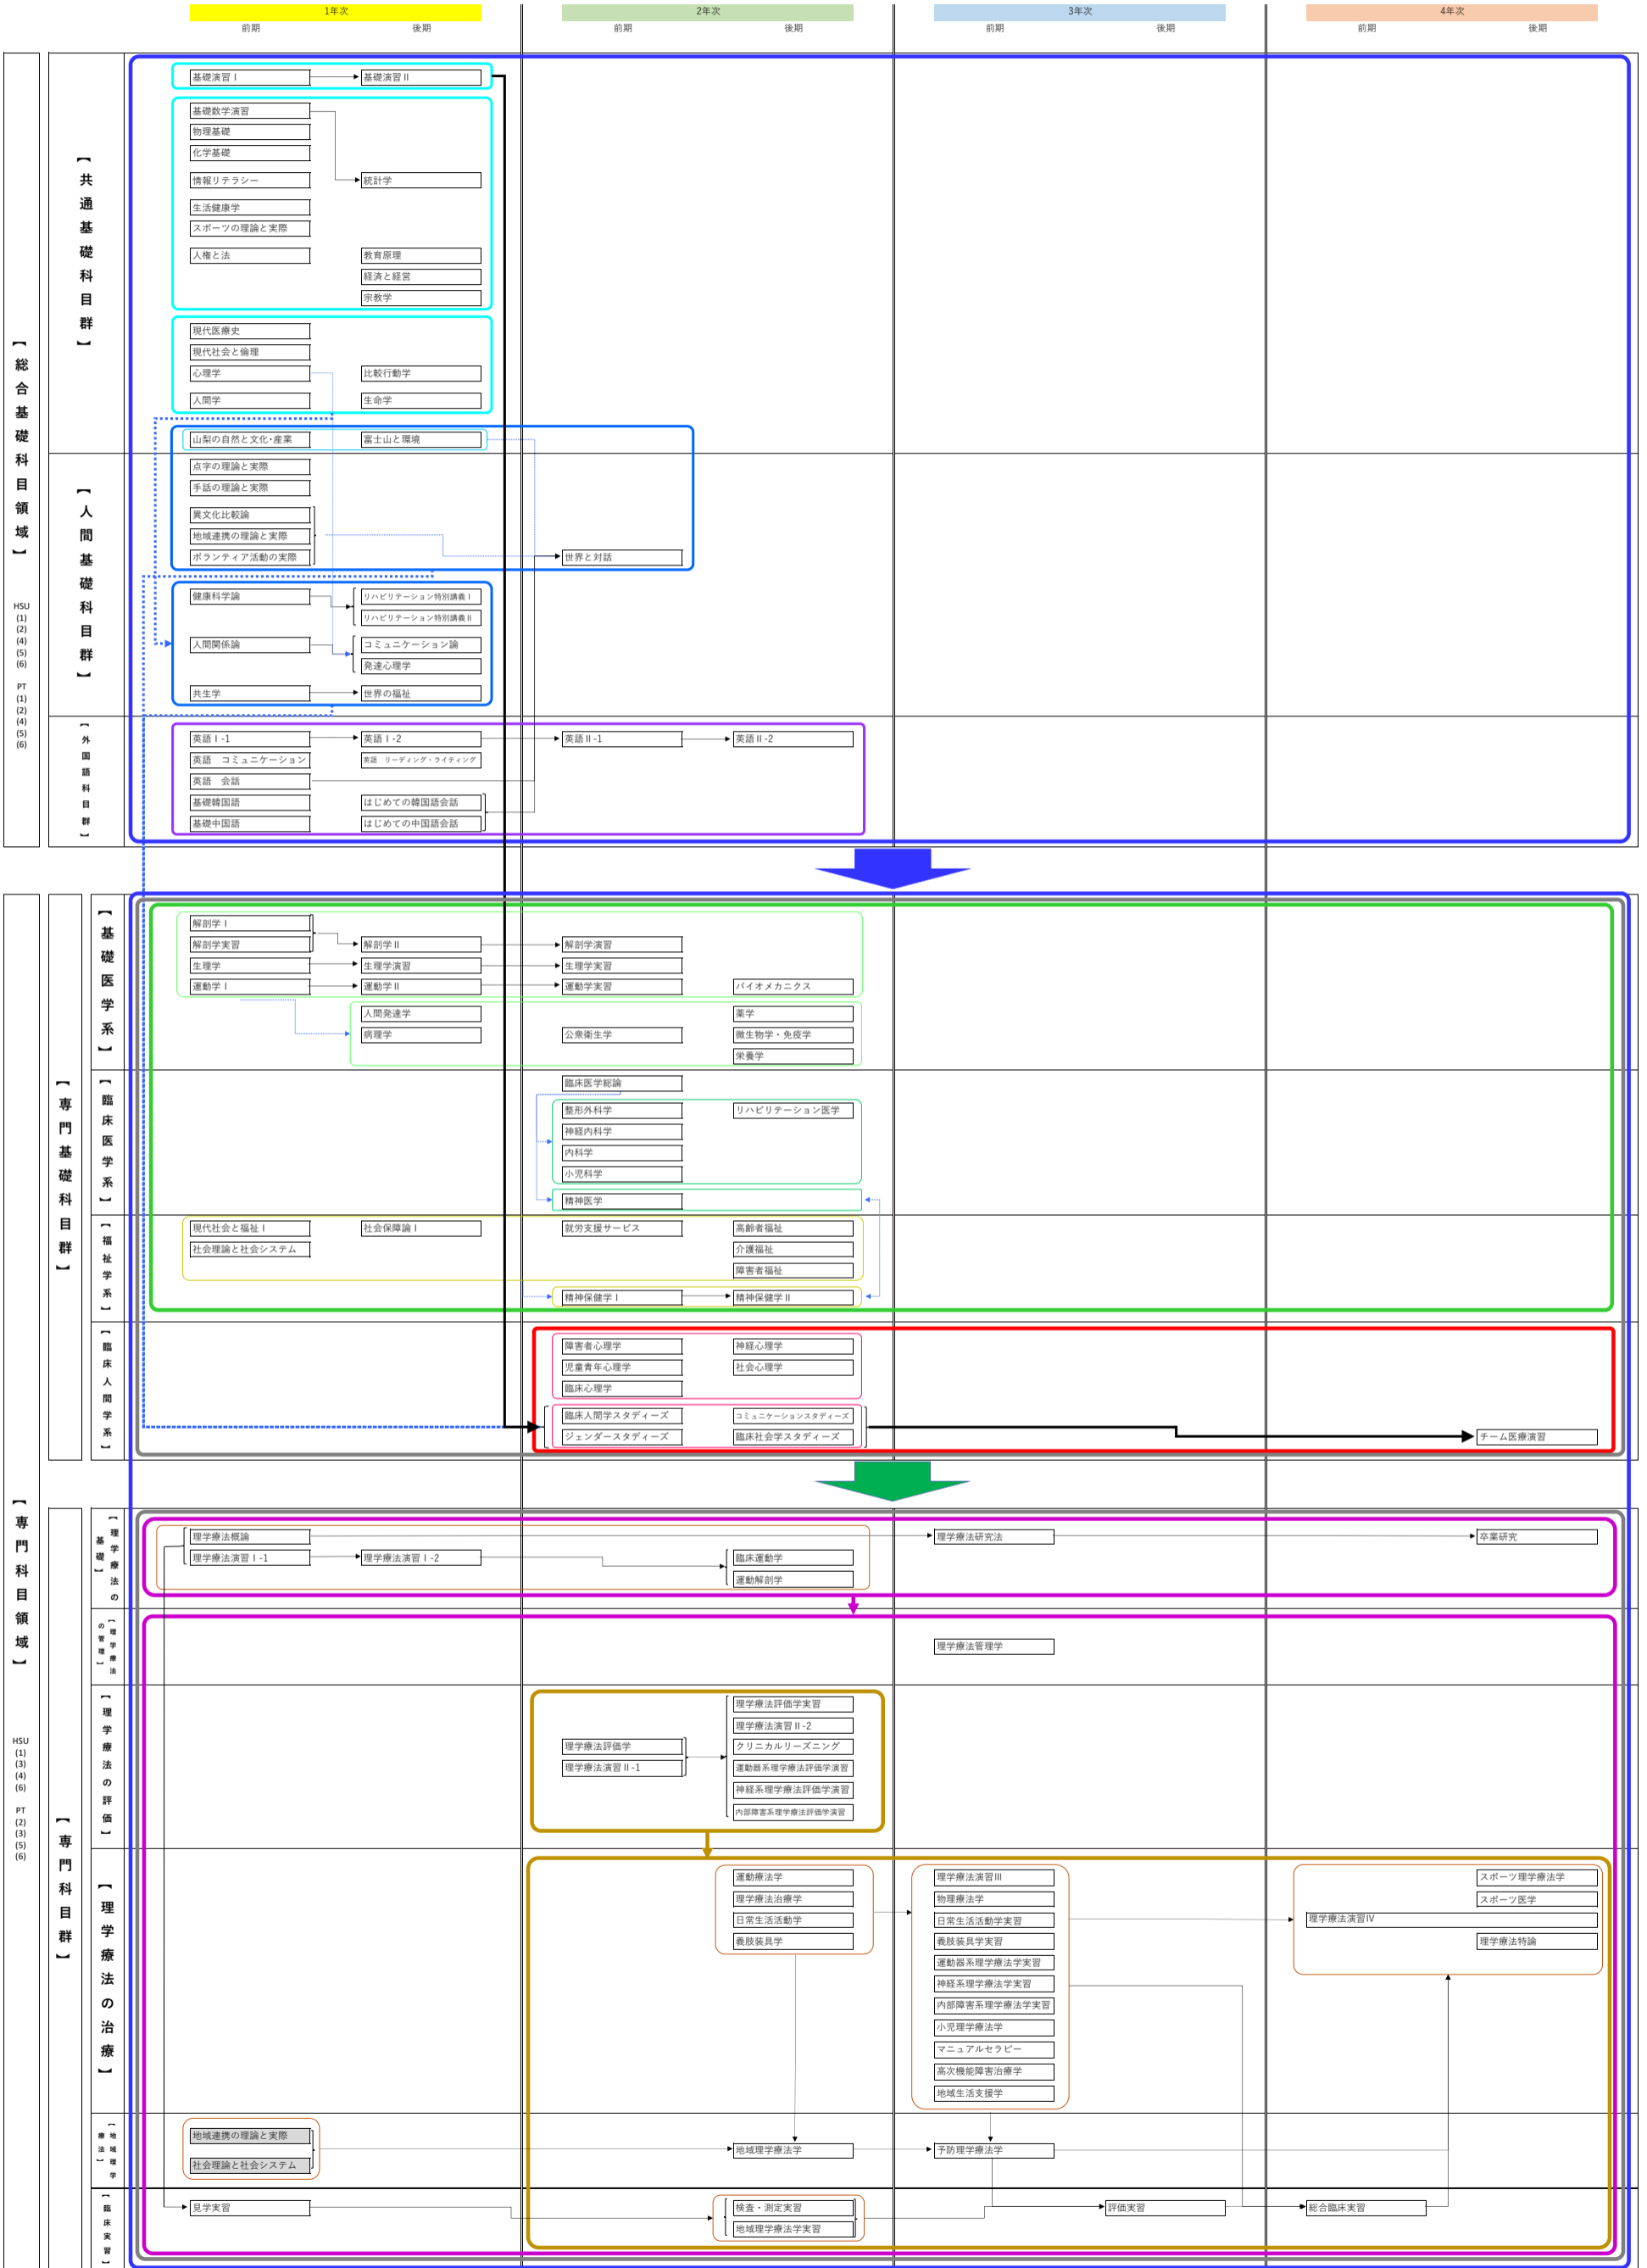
1年次
前期 後期
2年次
前期 後期
3年次
前期 後期
4年次
前期 後期

【総合基礎科目領域】
HSU (1) (2) (4) (5) (6)
PT (1) (2) (4) (5) (6)

【共通基礎科目群】
基礎演習 I
基礎演習 II
基礎数学演習
物理基礎
化学基礎
情報リテラシー
統計学
生活健康学
スポーツの理論と実際
人権と法
教育原理
経済と経営
宗教学
現代医療史
現代社会と倫理
心理学
比較行動学
人間学
生命学

【人間基礎科目群】
山梨の自然と文化・産業
富士山と環境
点字の理論と実際
手話の理論と実際
異文化比較論
地域連携の理論と実際
ボランティア活動の実際
世界と対話
健康科学論
リハビリテーション特別講義 I
リハビリテーション特別講義 II
人間関係論
コミュニケーション論
発達心理学
共生学
世界の福祉

【外国語科目群】
英語 I -1
英語 I -2
英語 II -1
英語 II -2
英語 コミュニケーション
英語 リーディング・ライティング
英語 会話
基礎韓国語
はじめての韓国語会話
基礎中国語
はじめての中国語会話

【専門科目領域】
HSU (1) (3) (4) (6)
PT (2) (3) (5) (6)

【専門基礎科目群】
【基礎医学系】
解剖学 I
解剖学実習
解剖学 II
解剖学演習
生理学
生理学演習
生理学実習
運動学 I
運動学 II
運動学実習
バイオメカニクス
人間発達学
薬学
病理学
公衆衛生学
微生物学・免疫学
栄養学

【臨床医学系】
臨床医学総論
整形外科学
リハビリテーション医学
神経内科学
内科学
小児科学
精神医学

【福祉学系】
現代社会と福祉 I
社会保障論 I
就労支援サービス
高齢者福祉
社会理論と社会システム
介護福祉
障害者福祉
精神保健学 I
精神保健学 II

【臨床人間学系】
障害者心理学
神経心理学
児童青年心理学
社会心理学
臨床心理学
臨床人間学スタディーズ
コミュニケーションスタディーズ
ジェンダースタディーズ
臨床社会学スタディーズ
チーム医療演習

【専門科目群】
【理学療法の基礎】
理学療法概論
理学療法研究法
卒業研究
理学療法演習 I -1
理学療法演習 I -2
臨床運動学
運動解剖学

【理学療法の管理】
理学療法管理学

【理学療法の評価】
理学療法評価学実習
理学療法演習 II -2
理学療法評価学
クリニカルリーズニング
理学療法演習 II -1
運動器系理学療法評価学演習
神経系理学療法評価学演習
内部障害系理学療法評価学演習

【理学療法の治療】
運動療法学
理学療法演習III
スポーツ理学療法学
理学療法治療学
物理療法学
スポーツ医学
日常生活活動学
日常生活活動学実習
理学療法演習IV
義肢装具学
義肢装具学実習
理学療法特論
運動器系理学療法学実習
神経系理学療法学実習
内部障害系理学療法学実習
小児理学療法学
マニュアルセラピー
高次機能障害治療学
地域生活支援学

【地域理学療法】
地域連携の理論と実際
地域理学療法学
予防理学療法学
社会理論と社会システム

【臨床実習】
見学実習
検査・測定実習
評価実習
総合臨床実習
地域理学療法学実習